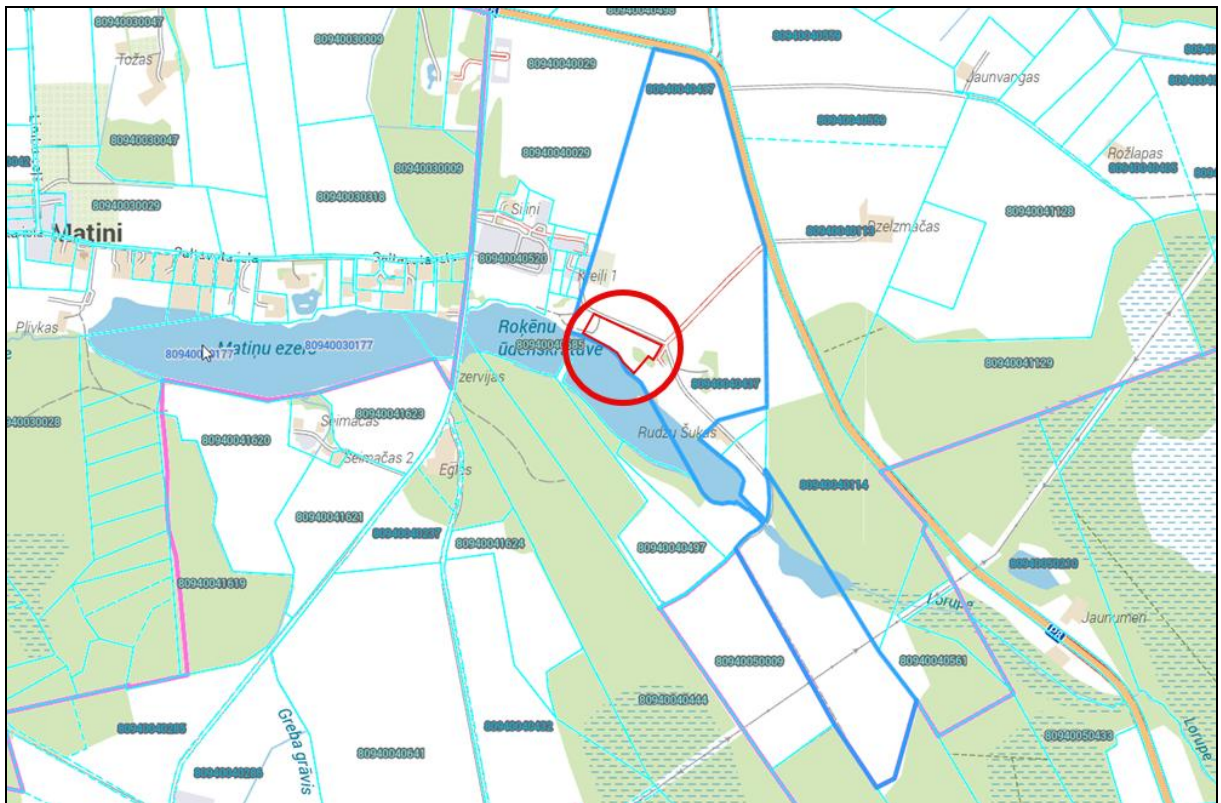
80940030047
80940030009
Tožas
80940040029
Jaunvargas
80940030047
80940040029
80940030009
Rožlapas
80940030029
80940030318
Siliņi
Dzelzmačas
80940041128
Matini
80940040520
Kreiļi 1
Plīvkas
Matiņu ezers
80940030177
Roķēnu ūdenskrātuve
80940041129
zervijas
80940041623
Šnīmačas
80940041620
Rudzu Šukas
Šnīmačas 2
Egles
80940041621
80940041624
80940040497
80940041619
80940050009
80940040561
Jaunumeri
80940040444
Grebu grāvis
80940040641
80940050433
Lorupe